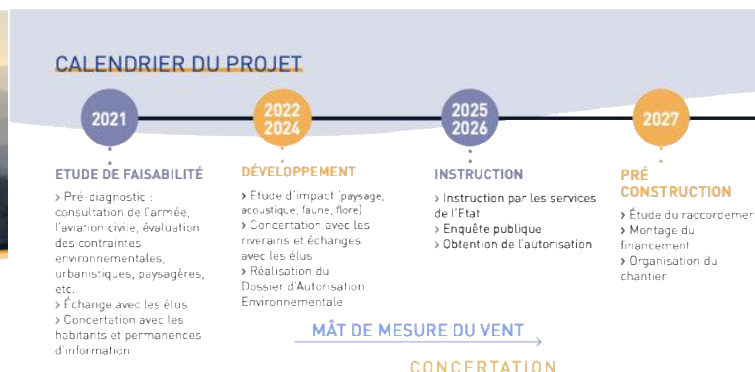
CALENDRIER DU PROJET

2021

ETUDE DE FAISABILITÉ

› Pré-diagnostic : consultation de l'armée, l'aviation civile, évaluation des contraintes environnementales, urbanistiques, paysagères, etc.
› Échange avec les élus
› Concertation avec les habitants et permanences d'information

2022
2024

DÉVELOPPEMENT

› Etude d'impact (paysage, acoustique, faune, flore)
› Concertation avec les riverains et échanges avec les élus
› Réalisation du Dossier d'Autorisation Environnementale

2025
2026

INSTRUCTION

› Instruction par les services de l'Etat
› Enquête publique
› Obtention de l'autorisation

2027

PRÉ CONSTRUCTION

› Étude du raccordem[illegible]
› Montage du financement
› Organisation du chantier

MÂT DE MESURE DU VENT

CONCERTATION